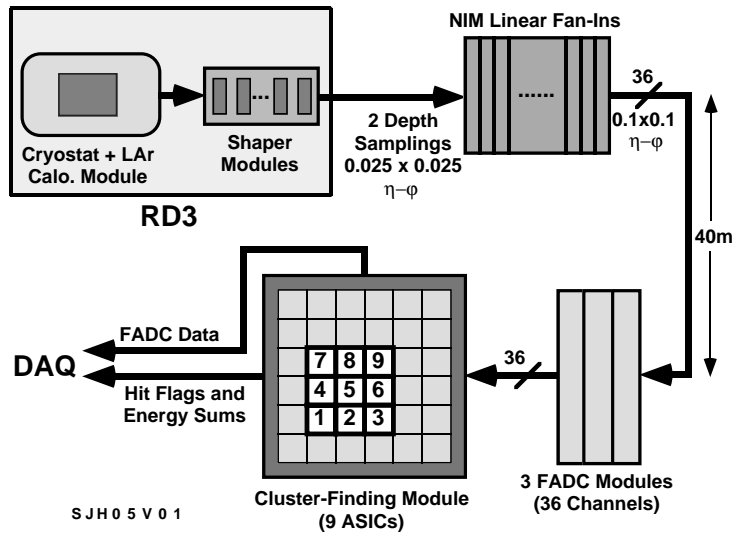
NIM Linear Fan-Ins

......

36

0.1x0.1
η–φ

Cryostat + LAr Calo. Module

Shaper Modules

2 Depth Samplings
0.025 x 0.025
η–φ

RD3

40m

FADC Data

DAQ

Hit Flags and Energy Sums

| 7 | 8 | 9 |
|---|---|---|
| 4 | 5 | 6 |
| 1 | 2 | 3 |

36

3 FADC Modules (36 Channels)

S J H 0 5 V 0 1

Cluster-Finding Module (9 ASICs)